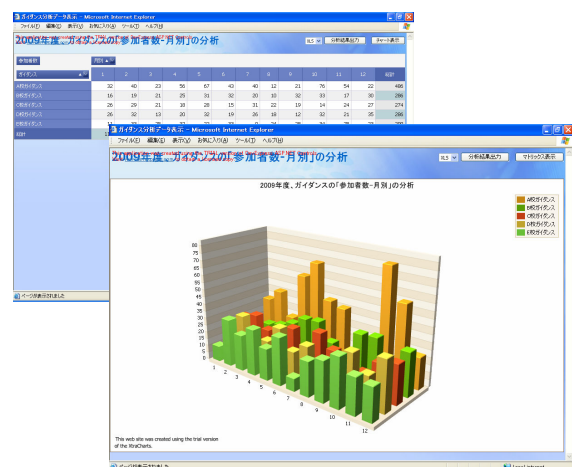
ガイダンス分析データ表示 - Microsoft Internet Explorer
ファイル(F) 編集(E) 表示(V) お気に入り(A) ツール(T) ヘルプ(H)
2009年度、ガイダンスの「参加者数-月別」の分析
XLS 分析結果出力 チャート表示
参加者数
月別
ガイダンス

| ガイダンス | 1 | 2 | 3 | 4 | 5 | 6 | 7 | 8 | 9 | 10 | 11 | 12 | 合計 |
|---|---|---|---|---|---|---|---|---|---|---|---|---|---|
| A校ガイダンス | 32 | 40 | 23 | 56 | 67 | 43 | 40 | 12 | 21 | 76 | 54 | 22 | 486 |
| B校ガイダンス | 16 | 19 | 21 | 25 | 31 | 32 | 20 | 10 | 32 | 33 | 17 | 30 | 286 |
| C校ガイダンス | 26 | 29 | 21 | 18 | 28 | 15 | 31 | 22 | 19 | 14 | 24 | 27 | 274 |
| D校ガイダンス | 26 | 32 | 13 | 20 | 32 | 19 | 26 | 18 | 12 | 32 | 21 | 35 | 286 |
| E校ガイダンス | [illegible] | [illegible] | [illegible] | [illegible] | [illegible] | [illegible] | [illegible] | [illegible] | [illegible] | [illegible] | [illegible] | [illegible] | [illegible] |
| 合計 | | | | | | | | | | | | | |

ページが表示されました

ガイダンス分析データ表示 - Microsoft Internet Explorer
ファイル(F) 編集(E) 表示(V) お気に入り(A) ツール(T) ヘルプ(H)
2009年度、ガイダンスの「参加者数-月別」の分析
XLS 分析結果出力 マトリックス表示

2009年度、ガイダンスの「参加者数-月別」の分析

A校ガイダンス
B校ガイダンス
C校ガイダンス
D校ガイダンス
E校ガイダンス

80 75 70 65 60 55 50 45 40 35 30 25 20 15 10 5 0

1 2 3 4 5 6 7 8 9 10 11 12

This web site was created using the trial version of the XtraCharts.

ページが表示されました
Local intranet